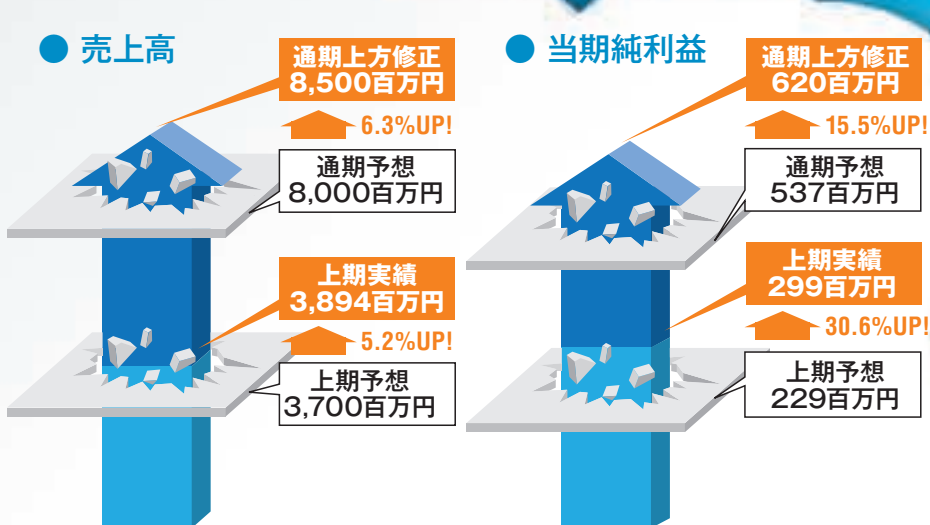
● 売上高

通期上方修正
8,500百万円

6.3%UP!

通期予想
8,000百万円

上期実績
3,894百万円

5.2%UP!

上期予想
3,700百万円

● 当期純利益

通期上方修正
620百万円

15.5%UP!

通期予想
537百万円

上期実績
299百万円

30.6%UP!

上期予想
229百万円